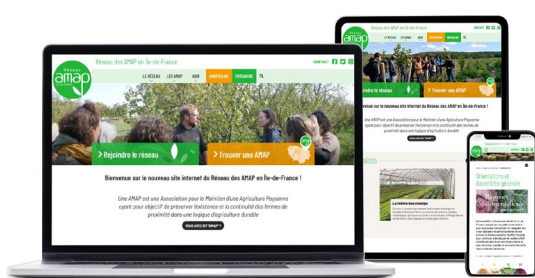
Réseau des AMAP en Île-de-France

CONTACT

Réseau amap

LE RÉSEAU LES AMAP AIDE

Rejoindre le réseau

Trouver une AMAP

Bienvenue sur le nouveau site internet du Réseau des AMAP en Île-de-France !

Une AMAP est une Association pour le Maintien d'une Agriculture Paysanne ayant pour objectif de préserver l'existence et la continuité des fermes de proximité dans une logique d'agriculture durable

VOUS AVEZ DIT "AMAP" ?

Réseau des AMAP en Île-de-France

Bienvenue sur le nouveau site internet du Réseau des AMAP en Île-de-France !

Une AMAP est une Association pour le Maintien d'une Agriculture Paysanne ayant pour objectif de préserver l'existence et la continuité des fermes de proximité dans une logique d'agriculture durable

Orientations et Assemblée générale

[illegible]